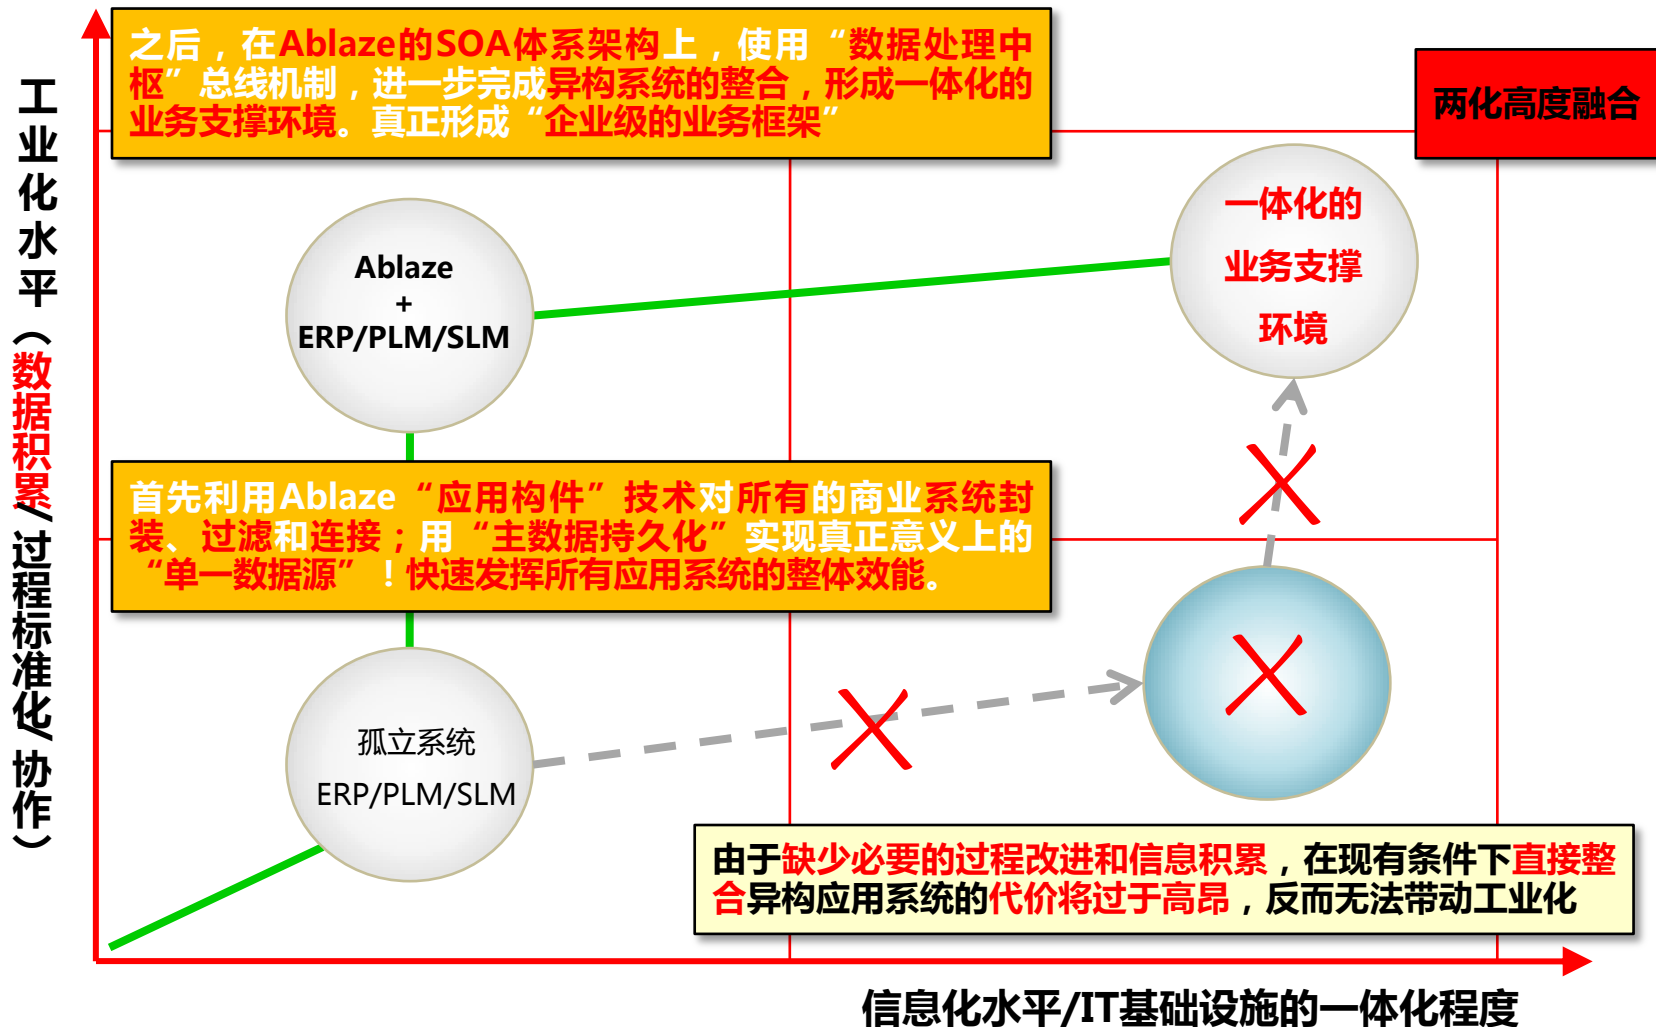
之后，在Ablaze的SOA体系架构上，使用“数据处理中枢”总线机制，进一步完成异构系统的整合，形成一体化的业务支撑环境。真正形成“企业级的业务框架”

两化高度融合

工业化水平（数据积累/过程标准化/协作）

Ablaze
+
ERP/PLM/SLM

一体化的
业务支撑
环境

首先利用Ablaze“应用构件”技术对所有的商业系统封装、过滤和连接；用“主数据持久化”实现真正意义上的“单一数据源”！快速发挥所有应用系统的整体效能。

孤立系统
ERP/PLM/SLM

由于缺少必要的过程改进和信息积累，在现有条件下直接整合异构应用系统的代价将过于高昂，反而无法带动工业化

信息化水平/IT基础设施的一体化程度